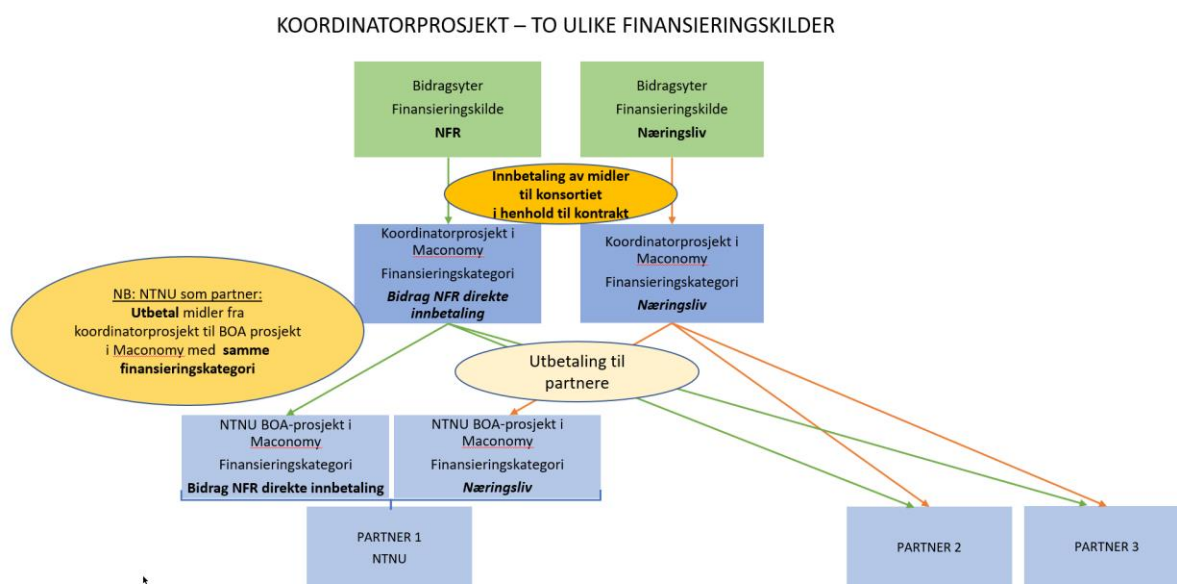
KOORDINATORPROSJEKT – TO ULIKE FINANSIERINGSKILDER

Bidragsyter
Finansieringskilde
**NFR**

Bidragsyter
Finansieringskilde
**Næringsliv**

**Innbetaling av midler til konsortiet i henhold til kontrakt**

Koordinatorprosjekt i Maconomy
Finansieringskategori
***Bidrag NFR direkte innbetaling***

Koordinatorprosjekt i Maconomy
Finansieringskategori
***Næringsliv***

NB: NTNU som partner:
**Utbetal** midler fra koordinatorprosjekt til BOA prosjekt i Maconomy med **samme finansieringskategori**

Utbetaling til partnere

NTNU BOA-prosjekt i Maconomy
Finansieringskategori
**Bidrag NFR direkte innbetaling**

NTNU BOA-prosjekt i Maconomy
Finansieringskategori
***Næringsliv***

PARTNER 1
NTNU

PARTNER 2

PARTNER 3